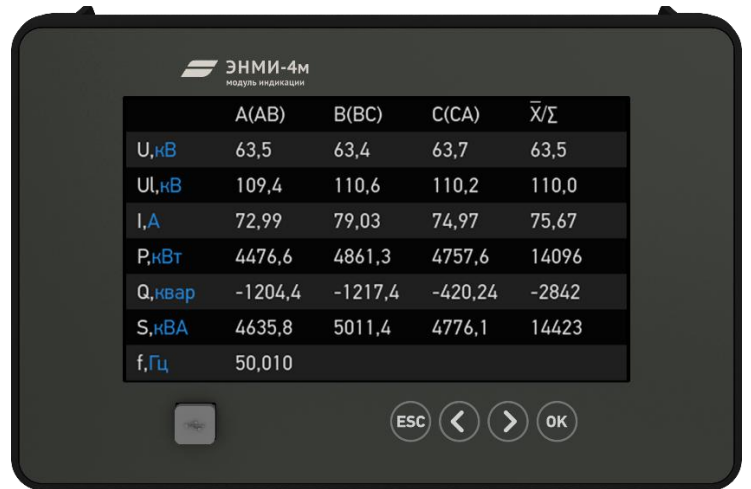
ЭНМИ-4м
модуль индикации

| | A(AB) | B(BC) | C(CA) | $\bar{X}/\Sigma$ |
|---|---|---|---|---|
| U,кВ | 63,5 | 63,4 | 63,7 | 63,5 |
| Ul,кВ | 109,4 | 110,6 | 110,2 | 110,0 |
| I,A | 72,99 | 79,03 | 74,97 | 75,67 |
| P,кВт | 4476,6 | 4861,3 | 4757,6 | 14096 |
| Q,квар | -1204,4 | -1217,4 | -420,24 | -2842 |
| S,кВА | 4635,8 | 5011,4 | 4776,1 | 14423 |
| f,Гц | 50,010 | | | |

ESC
OK